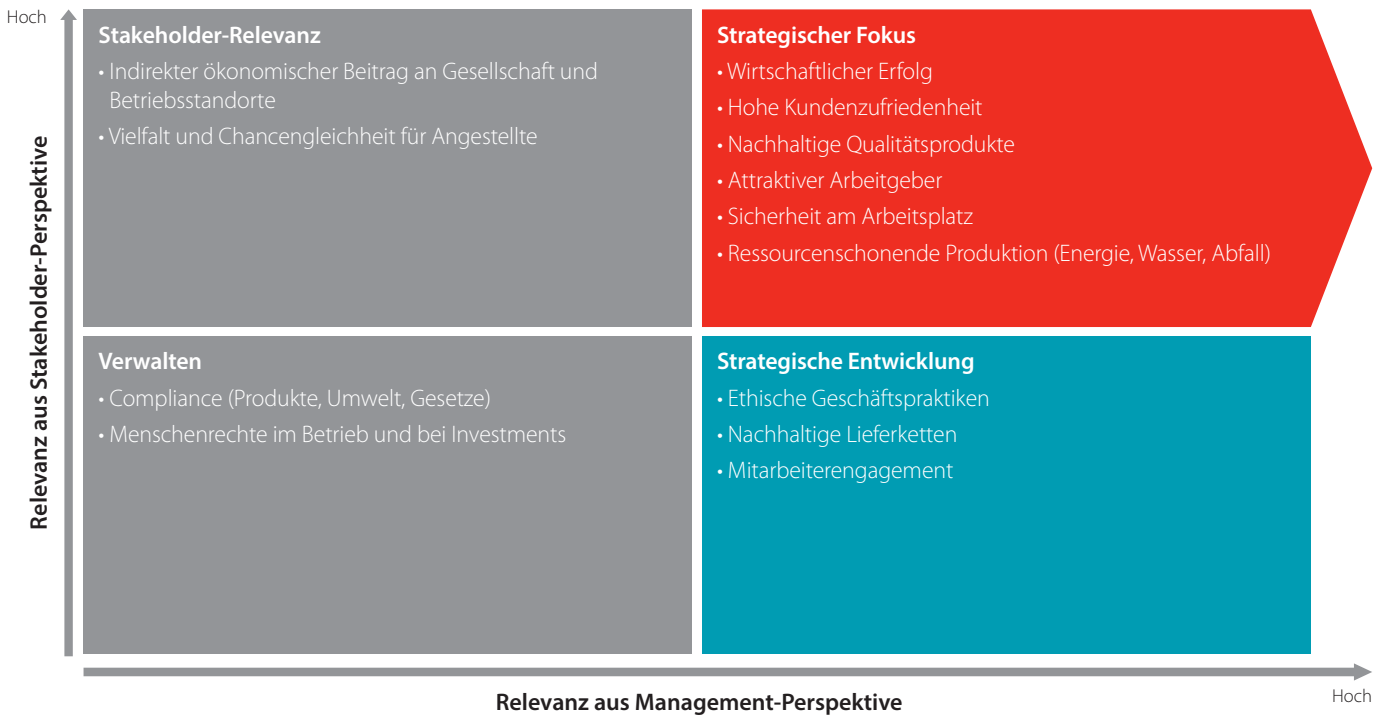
Hoch

Relevanz aus Stakeholder-Perspektive

Stakeholder-Relevanz
• Indirekter ökonomischer Beitrag an Gesellschaft und Betriebsstandorte
• Vielfalt und Chancengleichheit für Angestellte

Strategischer Fokus
• Wirtschaftlicher Erfolg
• Hohe Kundenzufriedenheit
• Nachhaltige Qualitätsprodukte
• Attraktiver Arbeitgeber
• Sicherheit am Arbeitsplatz
• Ressourcenschonende Produktion (Energie, Wasser, Abfall)

Verwalten
• Compliance (Produkte, Umwelt, Gesetze)
• Menschenrechte im Betrieb und bei Investments

Strategische Entwicklung
• Ethische Geschäftspraktiken
• Nachhaltige Lieferketten
• Mitarbeiterengagement

Hoch

Relevanz aus Management-Perspektive